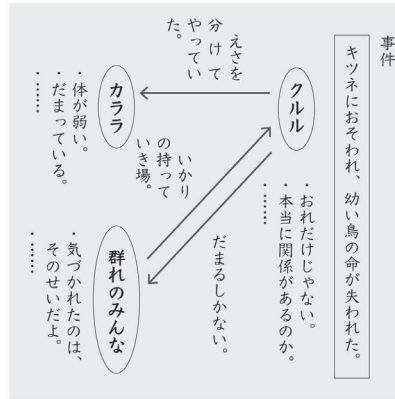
事件

キツネにおそわれ、幼い鳥の命が失われた。

クルル

・おれだけじゃない。
・本当に関係があるのか。
・……

えさを分けてやっていた。

カララ

・体が弱い。
・だまっている。
・……

いかりの持っていき場。

だまるしかない。

群れのみんな

・気づかれたのは、そのせいだよ。
・……